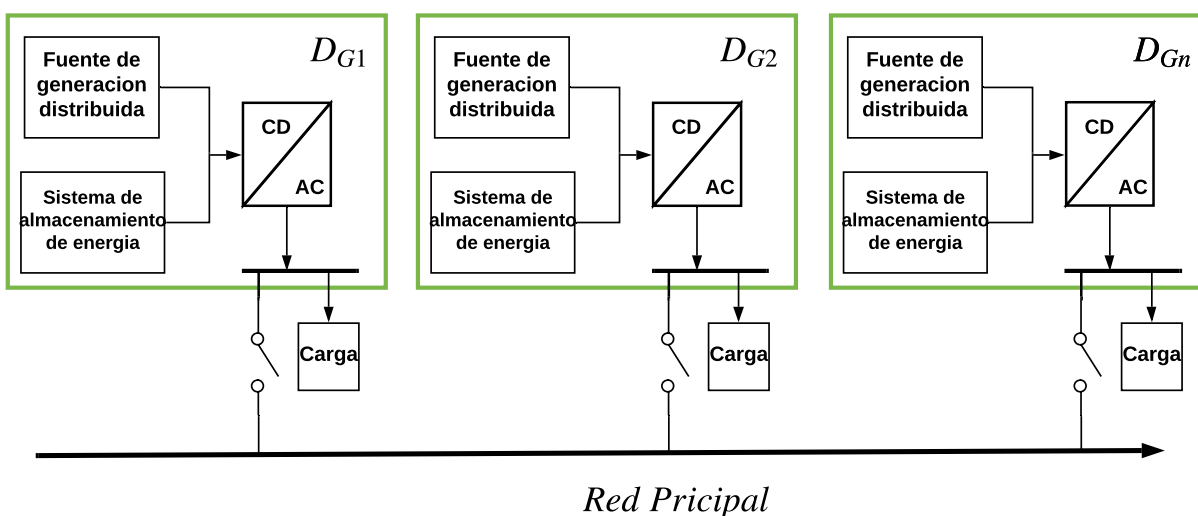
Fuente de generacion distribuida

$D_{G1}$

CD

AC

Sistema de almacenamiento de energia

Carga

Fuente de generacion distribuida

$D_{G2}$

CD

AC

Sistema de almacenamiento de energia

Carga

Fuente de generacion distribuida

$D_{Gn}$

CD

AC

Sistema de almacenamiento de energia

Carga

Red Pricipal